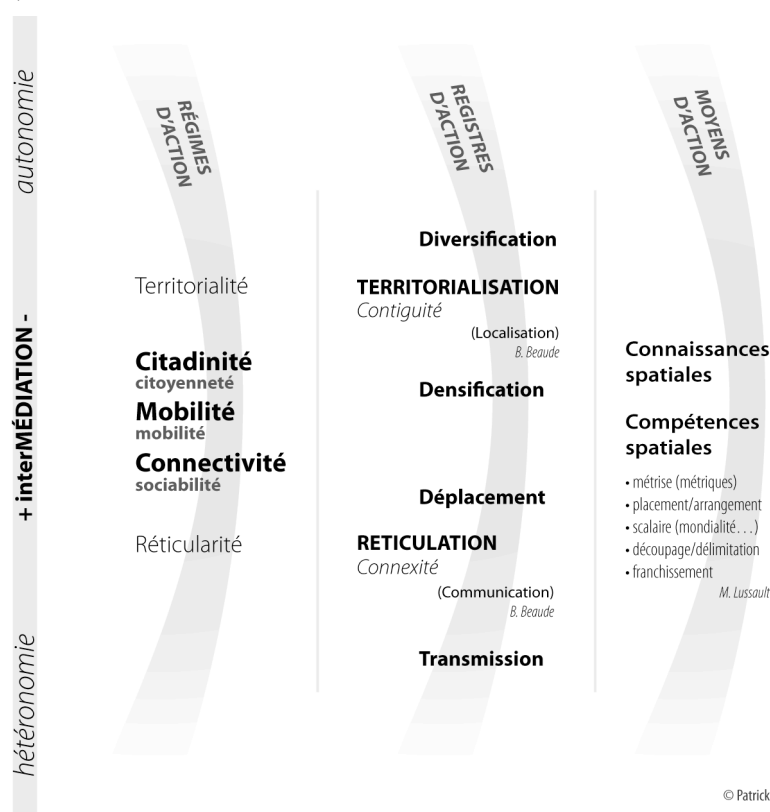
autonomie

+ interMÉDIATION -

hétéronomie

RÉGIMES D'ACTION

Territorialité

Citadinité
citoyenneté

Mobilité
mobilité

Connectivité
sociabilité

Réticularité

REGISTRES D'ACTION

Diversification

TERRITORIALISATION
Contiguité
(Localisation)
B. Beaude

Densification

Déplacement

RETICULATION
Connexité
(Communication)
B. Beaude

Transmission

MOYENS D'ACTION

Connaissances spatiales

Compétences spatiales

• métrise (métriques)
• placement/arrangement
• scalaire (mondialité…)
• découpage/délimitation
• franchissement
M. Lussault

© Patrick